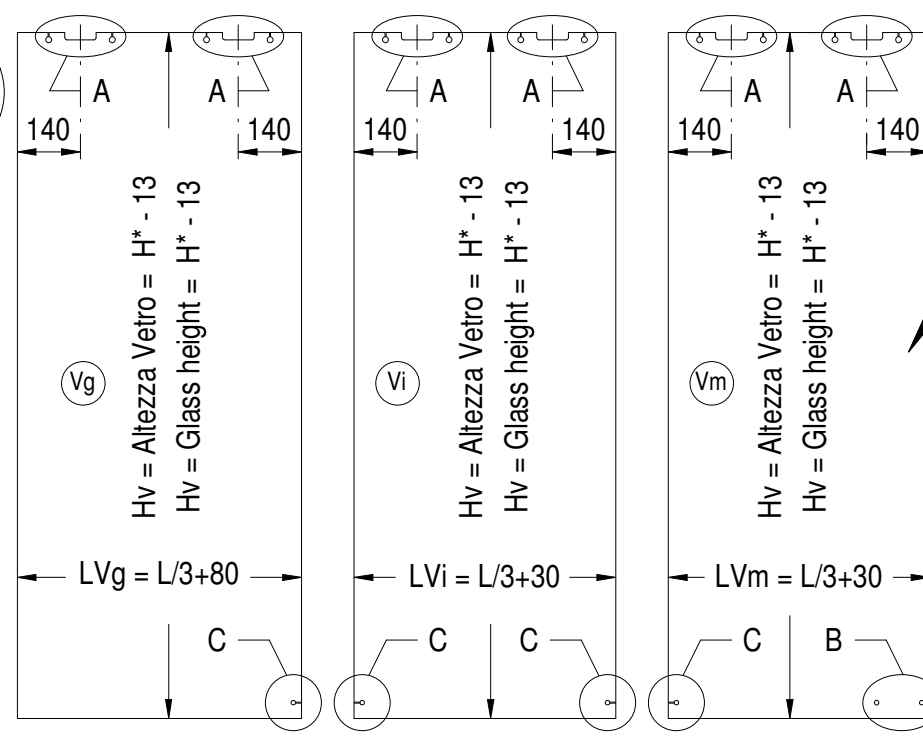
A A
140 140
Hv = Altezza Vetro = H* - 13
Hv = Glass height = H* - 13
Vg
LVg = L/3+80
C

A A
140 140
Hv = Altezza Vetro = H* - 13
Hv = Glass height = H* - 13
Vi
LVi = L/3+30
C C

A A
140 140
Hv = Altezza Vetro = H* - 13
Hv = Glass height = H* - 13
Vm
LVm = L/3+30
C B